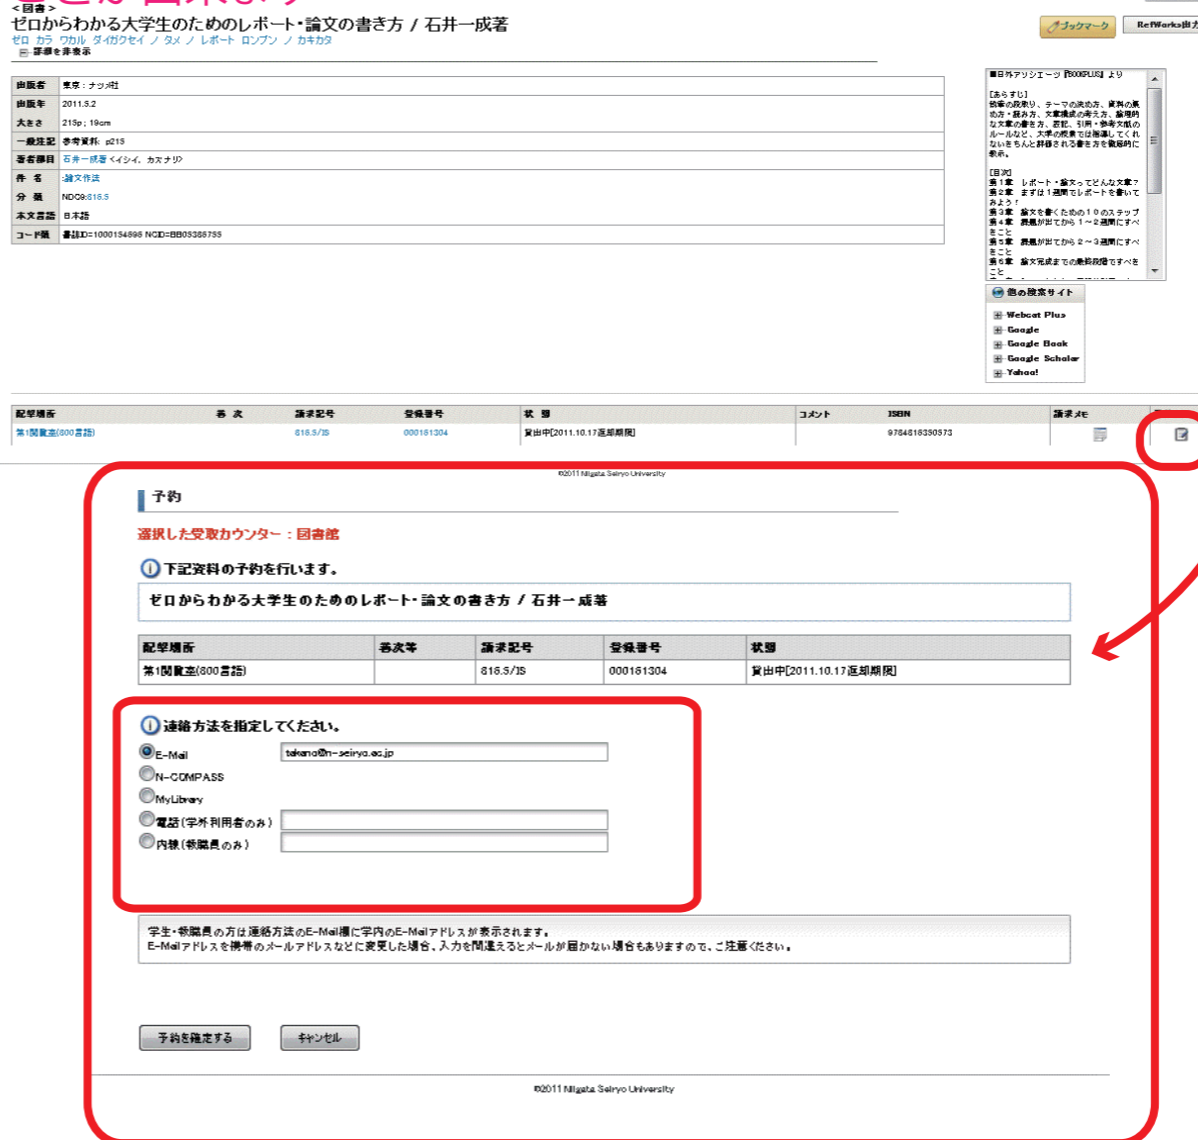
<図書>
ゼロからわかる大学生のためのレポート・論文の書き方 / 石井一成著
ゼロ カラ ワカル ダイガクセイ ノ タメ ノ レポート ロンブン ノ カキカタ
詳細を非表示

ブックマーク
RefWorks出力

| 出版者 | 東京：ナツメ社 |
|---|---|
| 出版年 | 2011.5.2 |
| 大きさ | 215p ; 19cm |
| 一般注記 | 参考資料: p215 |
| 著者標目 | 石井一成 <イシイ, カズナリ> |
| 件名 | 論文作法 |
| 分類 | NDC9:816.5 |
| 本文言語 | 日本語 |
| コード類 | 書誌ID=1000154896 NCID=BB05385755 |

■日外アソシエーツ『BOOKPLUS』より

[あらすじ]
論文の段取り、テーマの決め方、資料の集め方・読み方、文章構成の考え方、論理的な文章の書き方、表記、引用・参考文献のルールなど、大学の授業では指導してくれないきちんと評価される書き方を徹底的に解説。

[目次]
第1章 レポート・論文ってどんな文章?
第2章 まずは1週間でレポートを書いてみよう!
第3章 論文を書くための10のステップ
第4章 課題が出てから1～2週間にすべきこと
第5章 課題が出てから2～3週間にすべきこと
第6章 論文完成までの最終段階ですべきこと

他の検索サイト
Webcat Plus
Google
Google Book
Google Scholar
Yahoo!

| 配架場所 | 巻次 | 請求記号 | 登録番号 | 状態 | コメント | ISBN | 請求メモ |
|---|---|---|---|---|---|---|---|
| 第1閲覧室(800言語) | | 816.5/IS | 000161304 | 貸出中[2011.10.17返却期限] | | 9784816350573 | |

©2011 Niigata Seiryo University

予約

選択した受取カウンター：図書館

下記資料の予約を行います。

ゼロからわかる大学生のためのレポート・論文の書き方 / 石井一成著

| 配架場所 | 巻次等 | 請求記号 | 登録番号 | 状態 |
|---|---|---|---|---|
| 第1閲覧室(800言語) | | 816.5/IS | 000161304 | 貸出中[2011.10.17返却期限] |

連絡方法を指定してください。
E-Mail takano@n-seiryo.ac.jp
N-COMPASS
MyLibrary
電話(学外利用者のみ)
内線(教職員のみ)

学生・教職員の方は連絡方法のE-Mail欄に学内のE-Mailアドレスが表示されます。
E-Mailアドレスを携帯のメールアドレスなどに変更した場合、入力を間違えるとメールが届かない場合もありますので、ご注意ください。

予約を確定する
キャンセル

©2011 Niigata Seiryo University